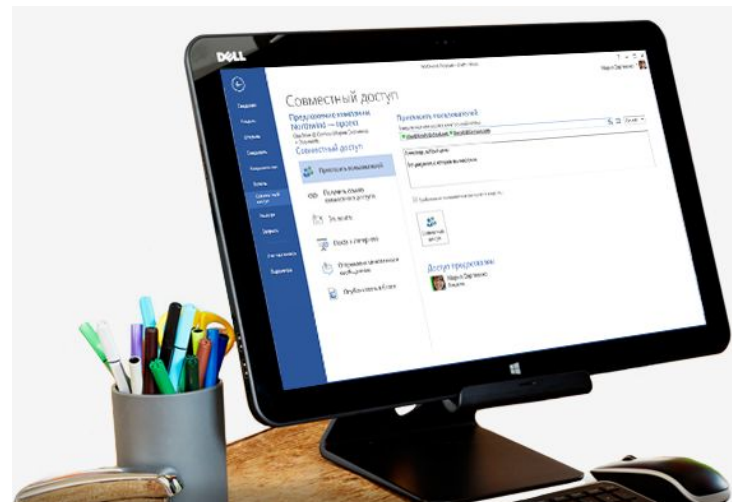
DELL

Совместный доступ

Предоставить совместный доступ к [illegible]

Совместный доступ

Пригласить пользователей

Получить ссылку совместного доступа

Эл. почта

Показ в Интернете

Опубликовать в блоге

Пригласить пользователей

Доступ предоставлен